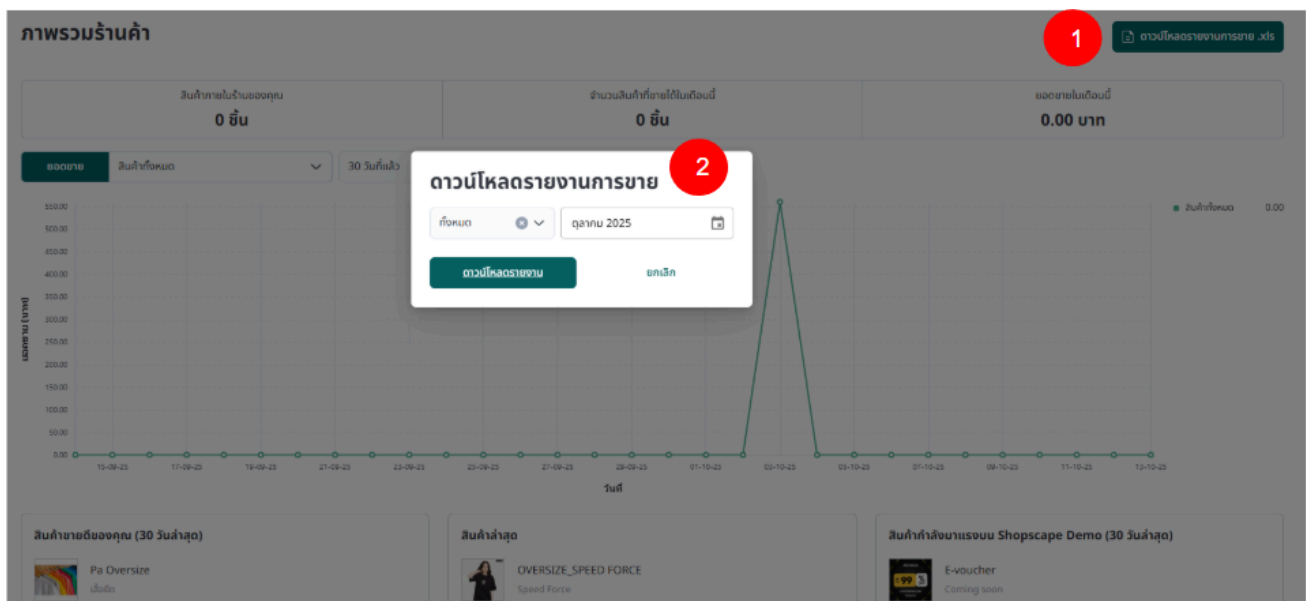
ภาพรวมร้านค้า

1

ดาวน์โหลดรายงานการขาย .xls

สินค้าภายในร้านของคุณ
0 ชิ้น

จำนวนสินค้าที่ขายได้ในเดือนนี้
0 ชิ้น

ยอดขายในเดือนนี้
0.00 บาท

ยอดขาย
สินค้าทั้งหมด
30 วันที่แล้ว

ดาวน์โหลดรายงานการขาย

2

ทั้งหมด
ตุลาคม 2025

ดาวน์โหลดรายงาน
ยกเลิก

550.00
500.00
450.00
400.00
350.00
300.00
250.00
200.00
150.00
100.00
50.00
0.00

ยอดขาย (บาท)

15-09-25
17-09-25
19-09-25
21-09-25
23-09-25
25-09-25
27-09-25
29-09-25
01-10-25
03-10-25
05-10-25
07-10-25
09-10-25
11-10-25
13-10-25

วันที่

สินค้าทั้งหมด 0.00

สินค้าขายดีของคุณ (30 วันล่าสุด)
Pa Oversize
เสื้อยืด

สินค้าล่าสุด
OVERSIZE_SPEED FORCE
Speed Force

สินค้ากำลังมาแรงบน Shopscape Demo (30 วันล่าสุด)
E-voucher
Coming soon